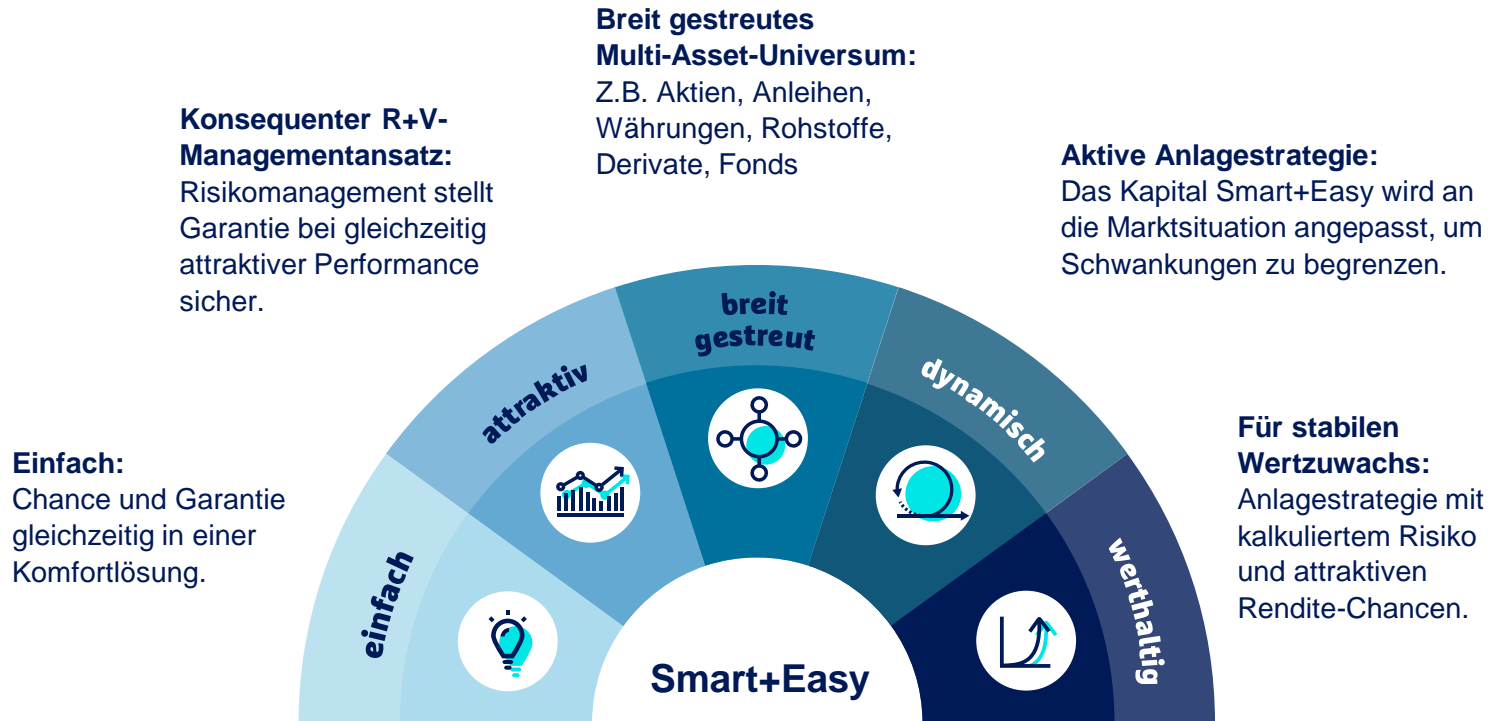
**Breit gestreutes Multi-Asset-Universum:**
Z.B. Aktien, Anleihen, Währungen, Rohstoffe, Derivate, Fonds

**Konsequenter R+V-Managementansatz:**
Risikomanagement stellt Garantie bei gleichzeitig attraktiver Performance sicher.

**Aktive Anlagestrategie:**
Das Kapital Smart+Easy wird an die Marktsituation angepasst, um Schwankungen zu begrenzen.

**Einfach:**
Chance und Garantie gleichzeitig in einer Komfortlösung.

**Für stabilen Wertzuwachs:**
Anlagestrategie mit kalkuliertem Risiko und attraktiven Rendite-Chancen.

einfach

attraktiv

breit gestreut

dynamisch

werthaltig

Smart+Easy